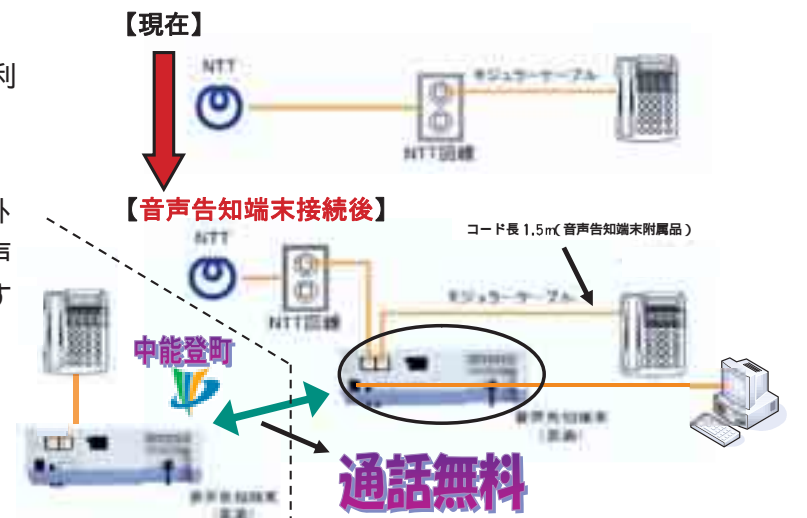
【現在】

NTT

モジュラーケーブル

NTT回線

利

ト

告

す

【音声告知端末接続後】

コード長 1.5m(音声告知端末附属品)

NTT

NTT回線

モジュラーケーブル

中能登町

音声告知端末
(宅内)

音声告知端末
(宅内)

通話無料